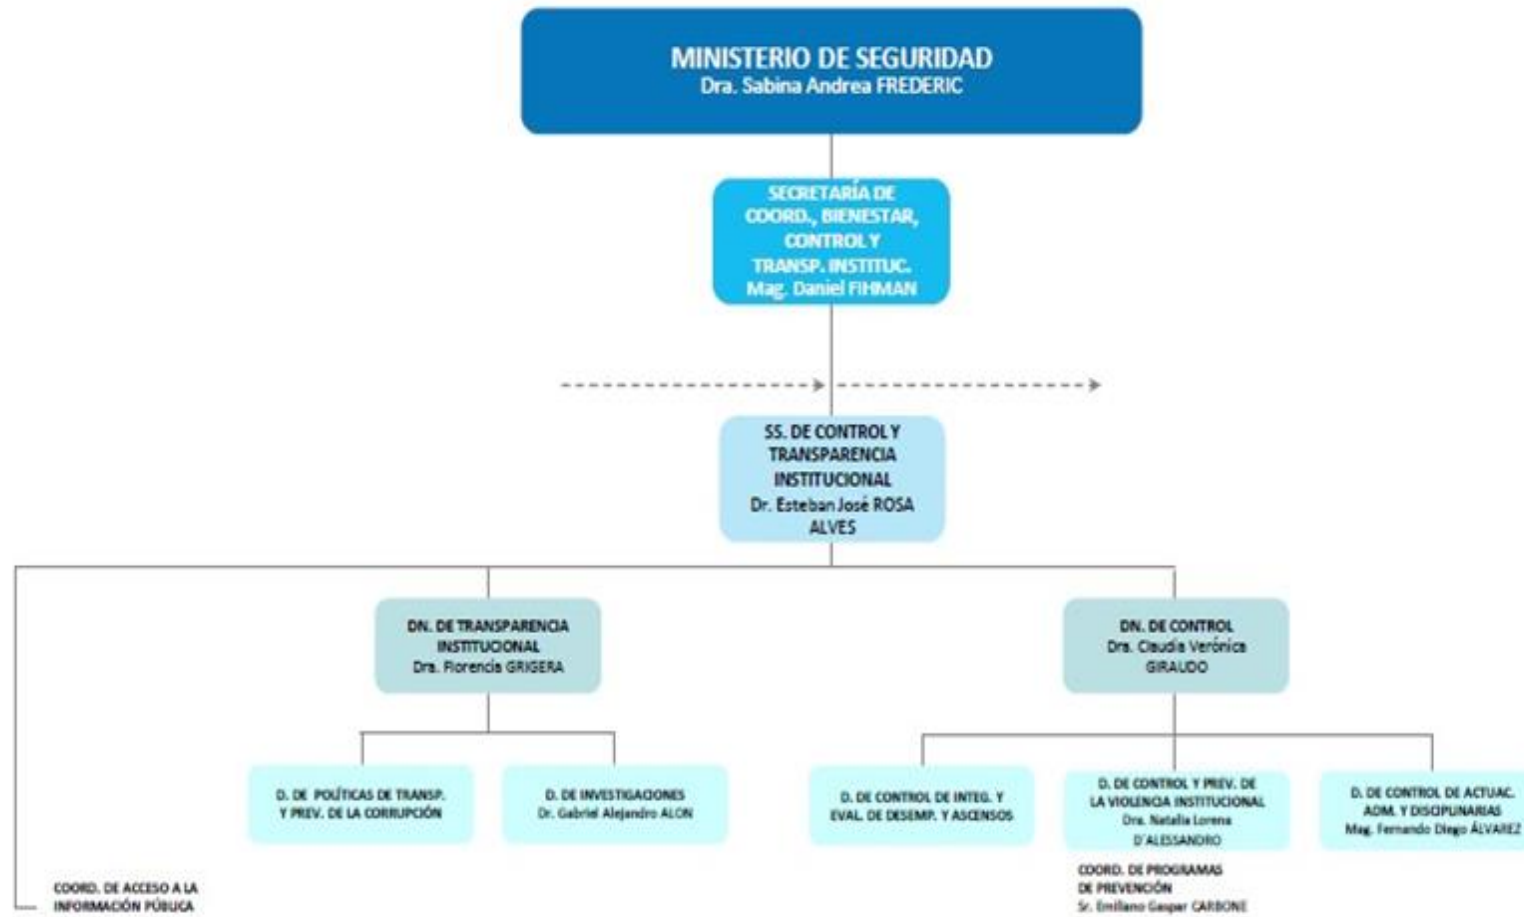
MINISTERIO DE SEGURIDAD
Dra. Sabina Andrea FREDERIC

SECRETARÍA DE COORD., BIENESTAR, CONTROL Y TRANSP. INSTITUC.
Mag. Daniel FIHMAN

SS. DE CONTROL Y TRANSPARENCIA INSTITUCIONAL
Dr. Esteban José ROSA ALVES

DN. DE TRANSPARENCIA INSTITUCIONAL
Dra. Florencia GRIGERA

DN. DE CONTROL
Dra. Claudia Verónica GIRAUDO

D. DE POLÍTICAS DE TRANSP. Y PREV. DE LA CORRUPCIÓN

D. DE INVESTIGACIONES
Dr. Gabriel Alejandro ALON

D. DE CONTROL DE INTEG. Y EVAL. DE DESEMP. Y ASCENSOS

D. DE CONTROL Y PREV. DE LA VIOLENCIA INSTITUCIONAL
Dra. Natalia Lorena D'ALESSANDRO

D. DE CONTROL DE ACTUAC. ADM. Y DISCIPLINARIAS
Mag. Fernando Diego ÁLVAREZ

COORD. DE ACCESO A LA INFORMACIÓN PÚBLICA

COORD. DE PROGRAMAS DE PREVENCIÓN
Sr. Emiliano Gaspar CARBONE